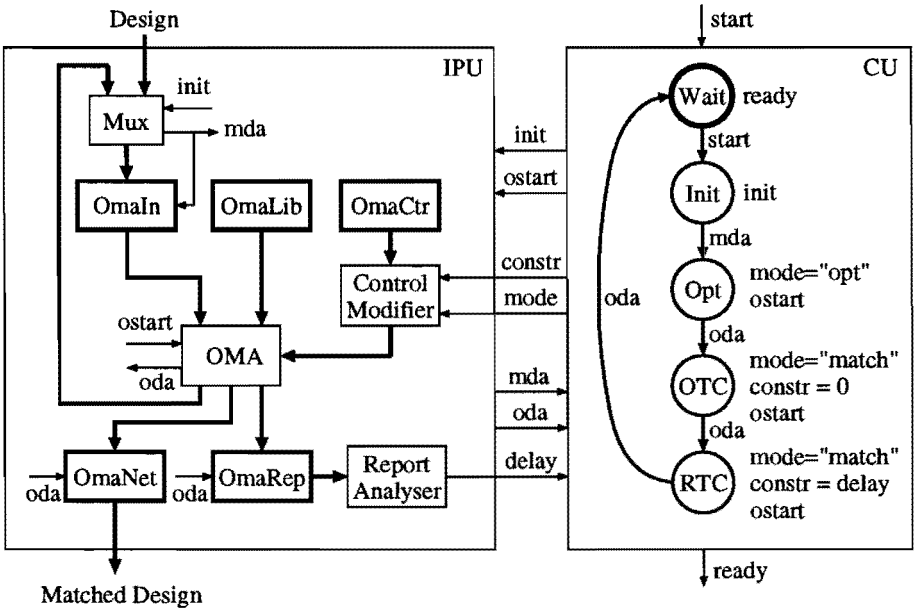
Design

start

IPU

CU

init

Mux

mda

Wait

ready

init

start

ostart

Init

init

OmaIn

OmaLib

OmaCtr

mda

constr

Control Modifier

mode

Opt

mode="opt" ostart

oda

ostart

oda

OMA

oda

mda

OTC

mode="match" constr = 0 ostart

oda

oda

delay

OmaNet

OmaRep

Report Analyser

RTC

mode="match" constr = delay ostart

oda

oda

ready

Matched Design